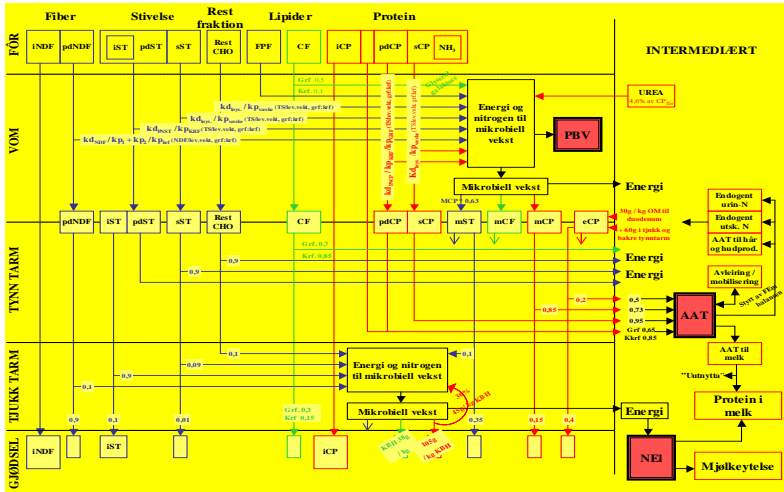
Fiber
Stivelse
Rest fraktion
Lipider
Protein
INTERMEDIÆRT

FÔR
iNDF
pdNDF
iST
pdST
sST
Rest CHO
FPF
CF
iCP
pdCP
sCP
$NH_3$

VOM
Grf. 0,5
Krf. 0,1
$kd_{pST}/kp_{conc}$ (TSkv.veit, grf:krf)
$kd_{pST}/kp_{conc}$ (TSkv.veit, grf:krf)
$kd_{pST}/kp_{conc}$ (TSkv.veit, grf:krf)
$kd_{NDF}/kp_i + kp_c/kp_{ar}$ (NDFkv.veit, grf:krf)
$kd_{pCP}/kp_{conc}/kp_{ar}$ (TSkv.veit, grf:krf)
$kd_{pCP}/kp_{conc}$ (TSkv.veit, grf:krf)
$kd_{sCP}/kp_{conc}$ (TSkv.veit, grf:krf)
Energi og nitrogen til mikrobiell vekst
UREA 4,6% av $CP_{for}$
PBV
Mikrobiell vekst
Energi

TYNN TARM
pdNDF
iST
pdST
sST
Rest CHO
CF
pdCP
sCP
MCP 0,63
mST
mCF
mCP
eCP
30g / kg OM til duodenum
+ 60g i tjukk og bakre tynntarm
Endogent urin-N
Endogent utsk. N
AAT til hår og hudprod.
Grf. 0,7
Krf. 0,85
0,9
0,9
Energi
Energi
Avleiring / mobilisering
Styrt av PBV balansen
0,2
0,85
0,5
0,73
0,95
Grf 0,65
Krf 0,85
AAT

TJUKK TARM
0,1
0,09
0,9
0,1
0,1
Energi og nitrogen til mikrobiell vekst
AAT til melk
"Uutnytta"
Protein i melk
Mikrobiell vekst
30% KBH
Energi
0,9
0,1
0,01
Grf. 0,3
Krf. 0,15
0,35
0,15
0,4

GJØDSEL
iNDF
iST
iCP
KBH 35g / kg
ts5g / kg KBH
NEl
Mjølkeytelse